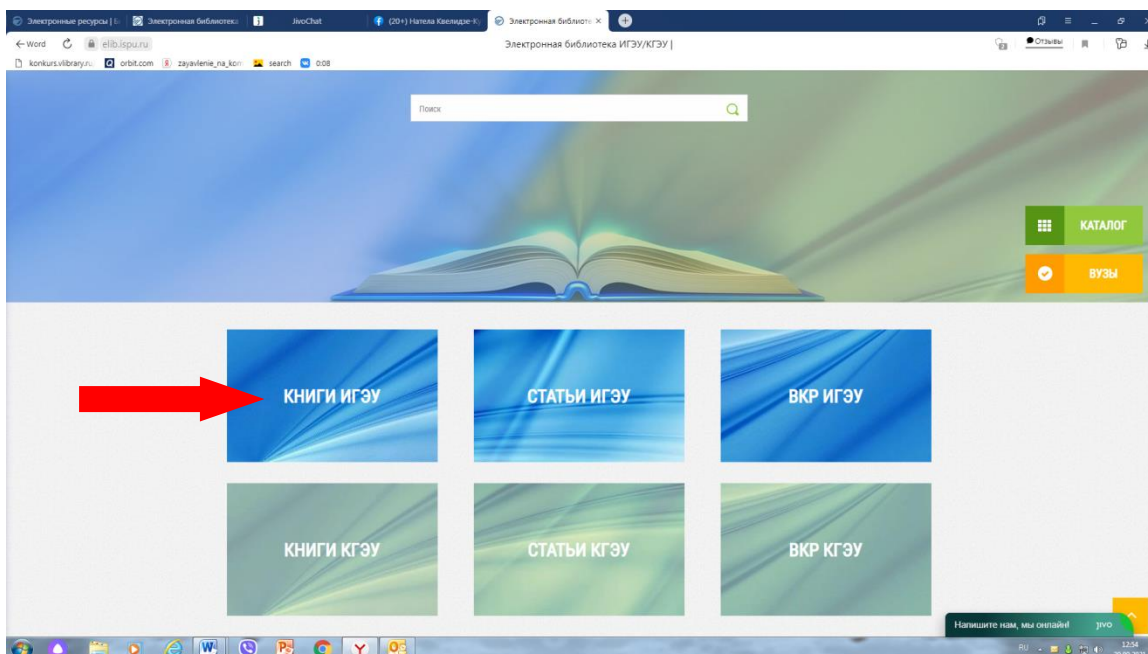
Электронные ресурсы | Б Электронная библиотека JivoChat (20+) Натела Квелидзе-Ку Электронная библиоте ×

← Word elib.ispu.ru Электронная библиотека ИГЭУ/КГЭУ | Отзывы

konkurs.vlibrary.ru orbit.com zayavlenie_na_kon search 0:08

Поиск

КАТАЛОГ

ВУЗЫ

КНИГИ ИГЭУ

СТАТЬИ ИГЭУ

ВКР ИГЭУ

КНИГИ КГЭУ

СТАТЬИ КГЭУ

ВКР КГЭУ

Напишите нам, мы онлайн! jivo

RU 12:54